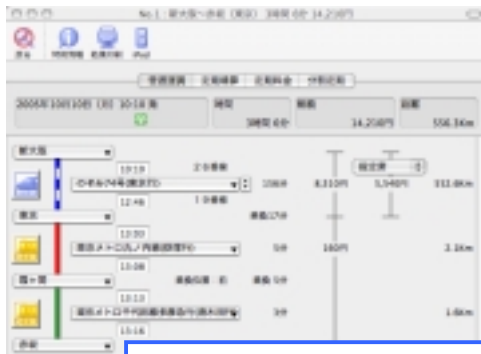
No.1：新大阪→赤坂（東京）3時間 6分 14,210円

中止 時刻情報 乗換案内 iPod

普通運賃 定期乗車 定期料金 分割定期

2005年10月10日（月）10:10 発 時間 3時間 6分 総額 14,210円 距離 556.5km

新大阪

10:10 2-0番線

のぞみ74号(東京行) 156分 8,510円 5,540円 552.6km

12:46 19番線

東京 乗換17分

13:03

東京メトロ丸ノ内線(荻窪行) 5分 160円 3.1km

13:08

霞ヶ関 乗換 5分

13:13

東京メトロ千代田線(代々木上原行) 3分 1.6km

13:16

赤坂